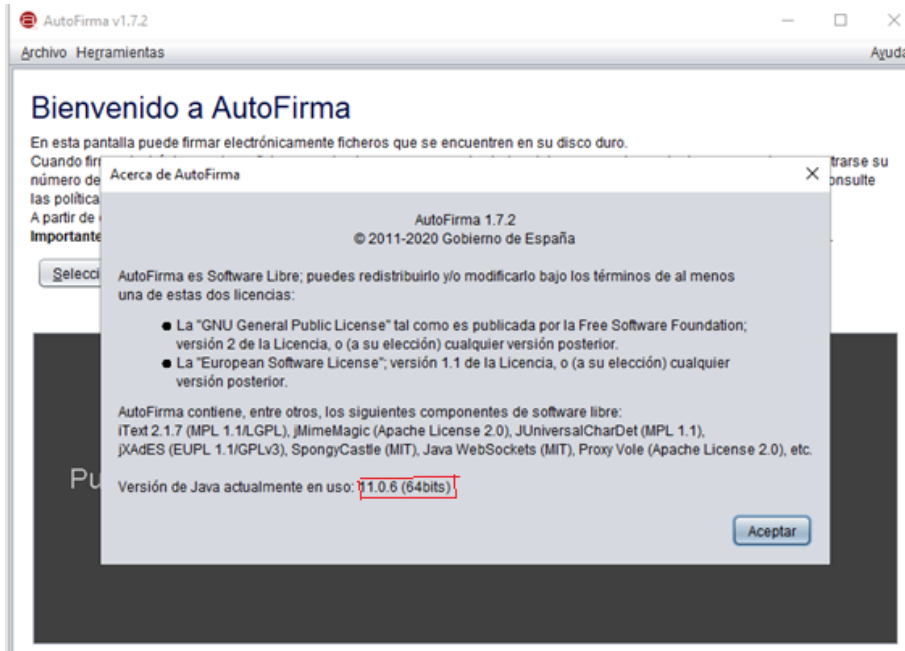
AutoFirma v1.7.2

Archivo Herramientas

Ayuda

Bienvenido a AutoFirma

En esta pantalla puede firmar electrónicamente ficheros que se encuentren en su disco duro.

Cuando fir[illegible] trarse su número de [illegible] onsulte las política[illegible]

A partir de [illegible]

Importante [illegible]

Selecci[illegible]

Pu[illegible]

Acerca de AutoFirma

AutoFirma 1.7.2
© 2011-2020 Gobierno de España

AutoFirma es Software Libre; puedes redistribuirlo y/o modificarlo bajo los términos de al menos una de estas dos licencias:

● La "GNU General Public License" tal como es publicada por la Free Software Foundation; versión 2 de la Licencia, o (a su elección) cualquier versión posterior.
● La "European Software License"; versión 1.1 de la Licencia, o (a su elección) cualquier versión posterior.

AutoFirma contiene, entre otros, los siguientes componentes de software libre:
iText 2.1.7 (MPL 1.1/LGPL), jMimeMagic (Apache License 2.0), JUniversalCharDet (MPL 1.1), jXAdES (EUPL 1.1/GPLv3), SpongyCastle (MIT), Java WebSockets (MIT), Proxy Vole (Apache License 2.0), etc.

Versión de Java actualmente en uso: 11.0.6 (64bits)

Aceptar